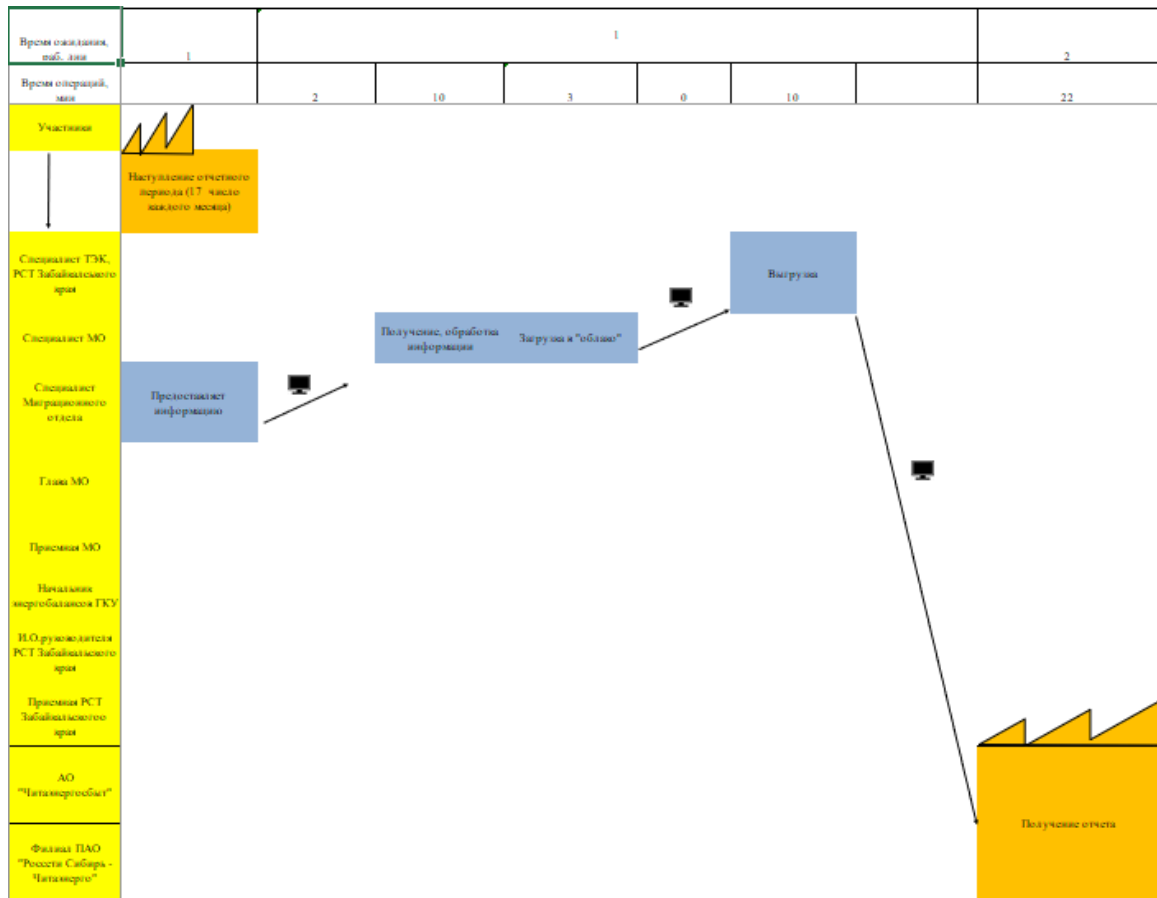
| Время ожидания, раб. дни | 1 | 1 | | | | | 2 |
|---|---|---|---|---|---|---|---|
| Время операций, мин | | 2 | 10 | 3 | 0 | 10 | 22 |

Участники

Наступление отчетного периода (17 число каждого месяца)

Специалист ТЭК, РСТ Забайкальского края

Специалист МО

Специалист Миграционного отдела

Глава МО

Приемная МО

Начальник энергобалансов ГКУ

И.О.руководителя РСТ Забайкальского края

Приемная РСТ Забайкальского края

АО "Читаэнергосбыт"

Филиал ПАО "Россети Сибирь - Читаэнерго"

Предоставляет информацию

Получение, обработка информации

Загрузка в "облако"

Выгрузка

Получение отчета